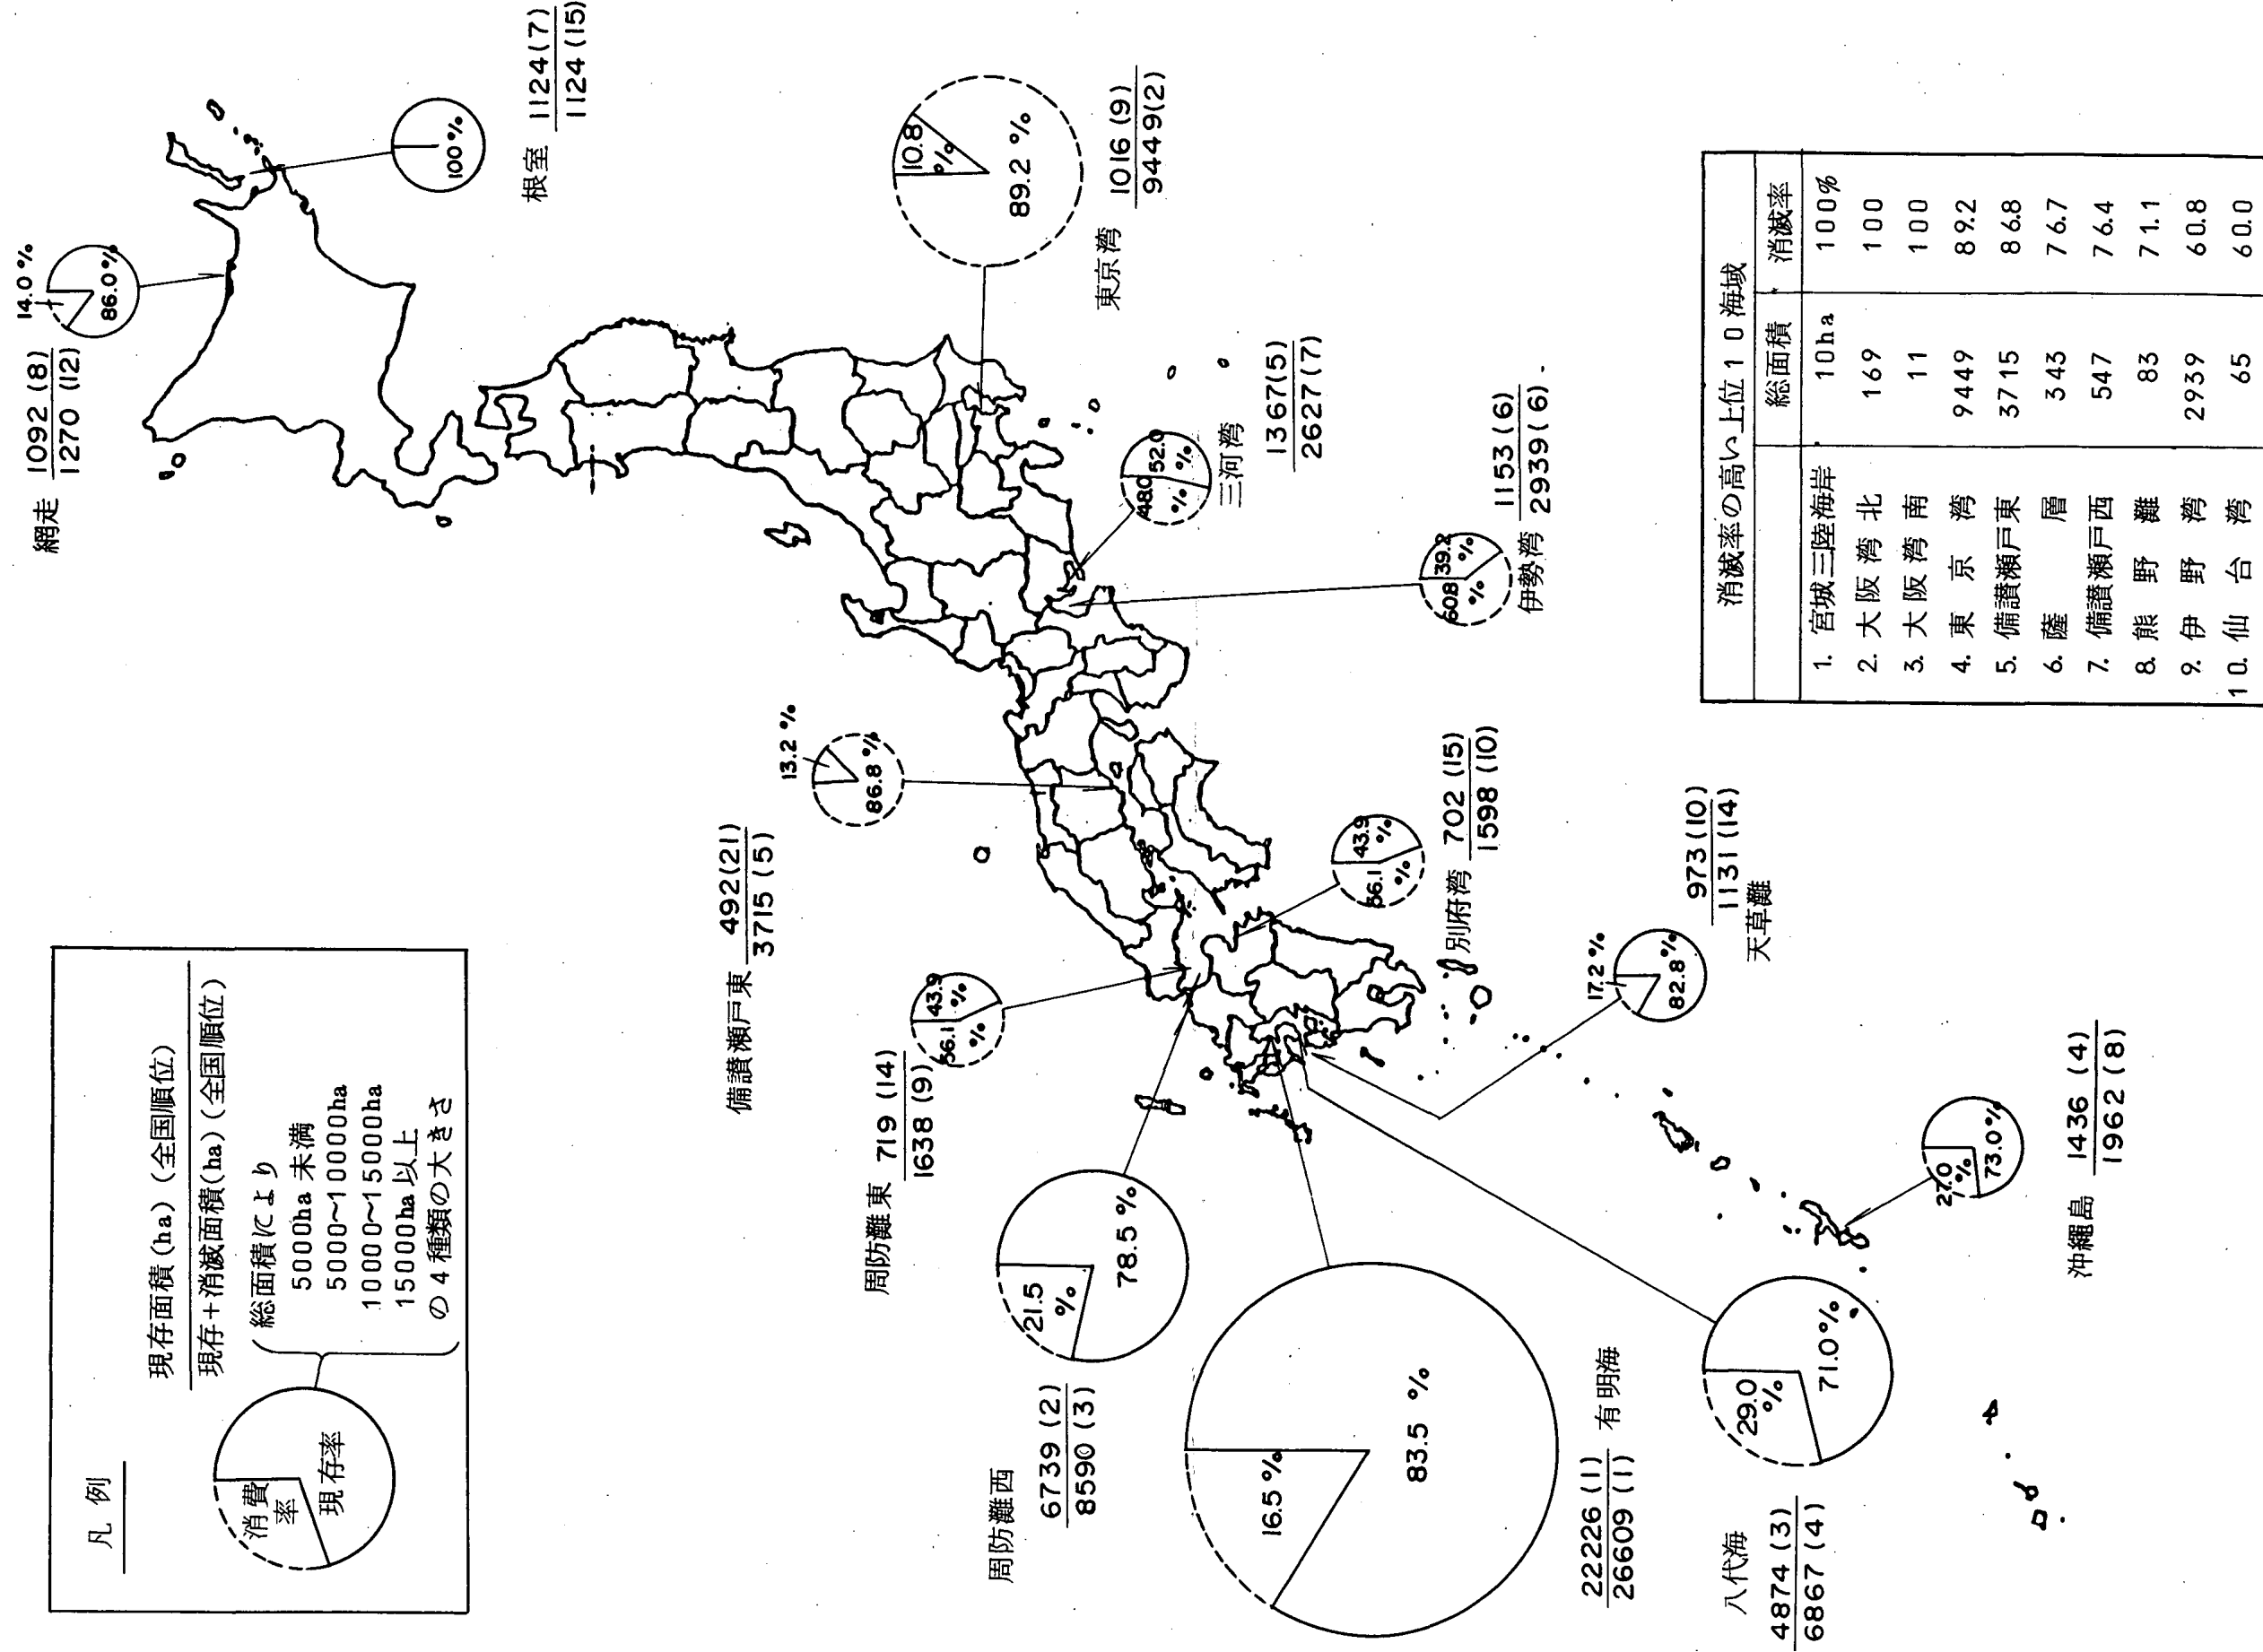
凡　例

現存面積（ha）（全国順位）
現存＋消滅面積(ha)（全国順位）

消費率
現存率

総面積により
5000ha 未満
5000〜10000ha
10000〜15000ha
15000ha 以上
の4種類の大きさ

網走 $\frac{1092(8)}{1270(12)}$

14.0%
86.0%

100%

根室 $\frac{1124(7)}{1124(15)}$

10.8%
89.2%

東京湾 $\frac{1016(9)}{9449(2)}$

48.0%
52.0%

三河湾 $\frac{1367(5)}{2627(7)}$

60.8%
39.2%

伊勢湾 $\frac{1153(6)}{2939(6)}$

消滅率の高い上位10海域

| | 総面積 | 消滅率 |
|---|---|---|
| 1. 宮城三陸海岸 | 10ha | 100% |
| 2. 大阪湾北 | 169 | 100 |
| 3. 大阪湾南 | 11 | 100 |
| 4. 東京湾 | 9449 | 89.2 |
| 5. 備讃瀬戸東 | 3715 | 86.8 |
| 6. 薩　　摩 | 343 | 76.7 |
| 7. 備讃瀬戸西 | 547 | 76.4 |
| 8. 熊野灘 | 83 | 71.1 |
| 9. 伊野湾 | 2939 | 60.8 |
| 10. 仙台湾 | 65 | 60.0 |

13.2%
86.8%

備讃瀬戸東 $\frac{492(21)}{3715(5)}$

56.1%
43.9%

別府湾 $\frac{702(15)}{1598(10)}$

17.2%
82.8%

天草灘 $\frac{973(10)}{1131(14)}$

56.1%
43.9%

周防灘東 $\frac{719(14)}{1638(9)}$

21.5%
78.5%

周防灘西 $\frac{6739(2)}{8590(3)}$

16.5%
83.5%

$\frac{22226(1)}{26609(1)}$ 有明海

29.0%
71.0%

八代海 $\frac{4874(3)}{6867(4)}$

27.0%
73.0%

沖縄島 $\frac{1436(4)}{1962(8)}$